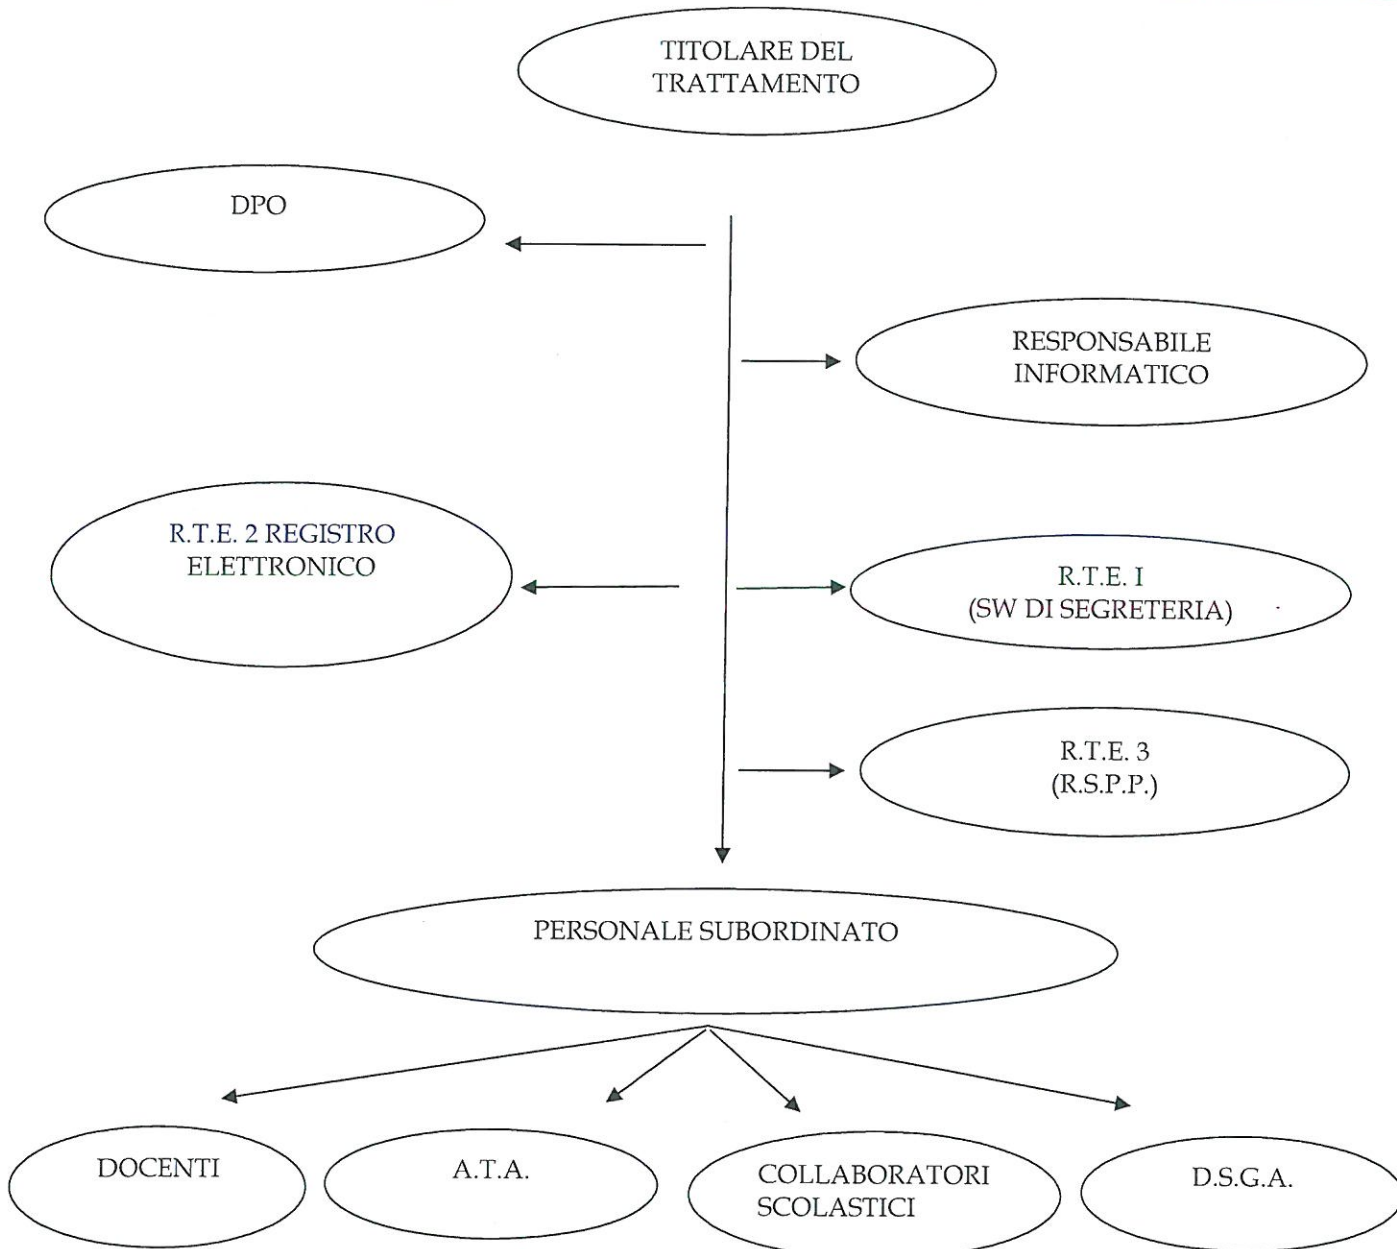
TITOLARE DEL TRATTAMENTO

DPO

RESPONSABILE INFORMATICO

R.T.E. 2 REGISTRO ELETTRONICO

R.T.E. I (SW DI SEGRETERIA)

R.T.E. 3 (R.S.P.P.)

PERSONALE SUBORDINATO

DOCENTI

A.T.A.

COLLABORATORI SCOLASTICI

D.S.G.A.